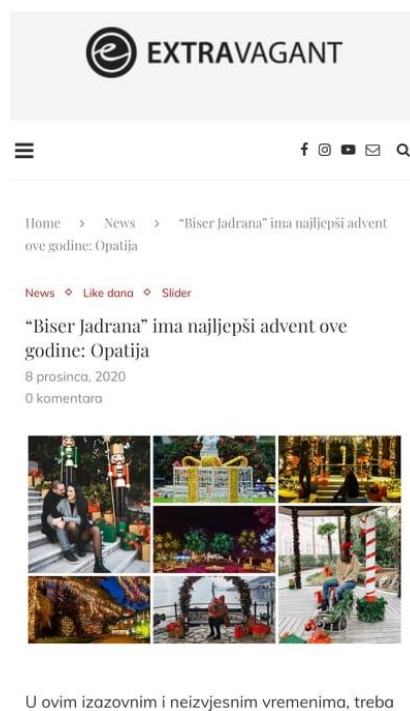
EXTRAVAGANT

Home > News > "Biser Jadrana" ima najljepši advent ove godine: Opatija

News ◇ Like dana ◇ Slider

"Biser Jadrana" ima najljepši advent ove godine: Opatija

8 prosinca, 2020
0 komentara

U ovim izazovnim i neizvjesnim vremenima, treba